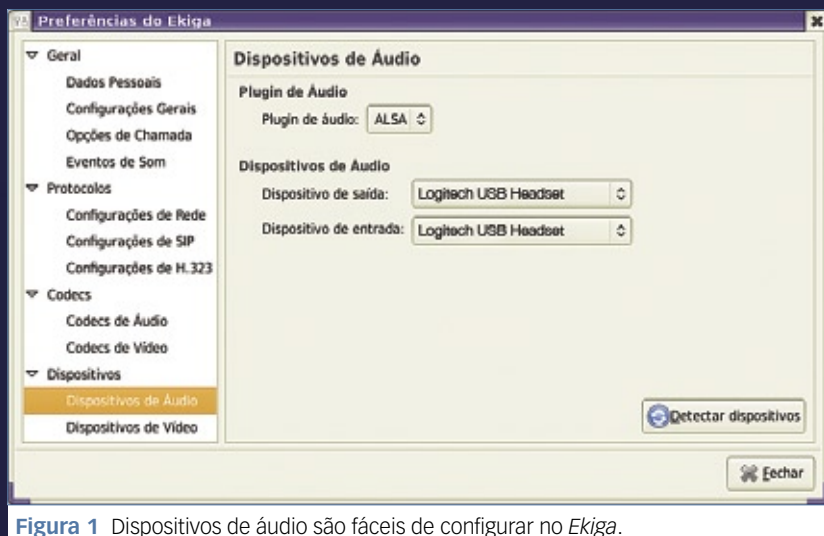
Preferências do Ekiga

Geral
Dados Pessoais
Configurações Gerais
Opções de Chamada
Eventos de Som
Protocolos
Configurações de Rede
Configurações de SIP
Configurações de H.323
Codecs
Codecs de Áudio
Codecs de Vídeo
Dispositivos
Dispositivos de Áudio
Dispositivos de Vídeo

Dispositivos de Áudio

Plugin de Áudio
Plugin de áudio: ALSA

Dispositivos de Áudio
Dispositivo de saída: Logitech USB Headset
Dispositivo de entrada: Logitech USB Headset

Detectar dispositivos

Fechar

Figura 1 Dispositivos de áudio são fáceis de configurar no *Ekiga*.